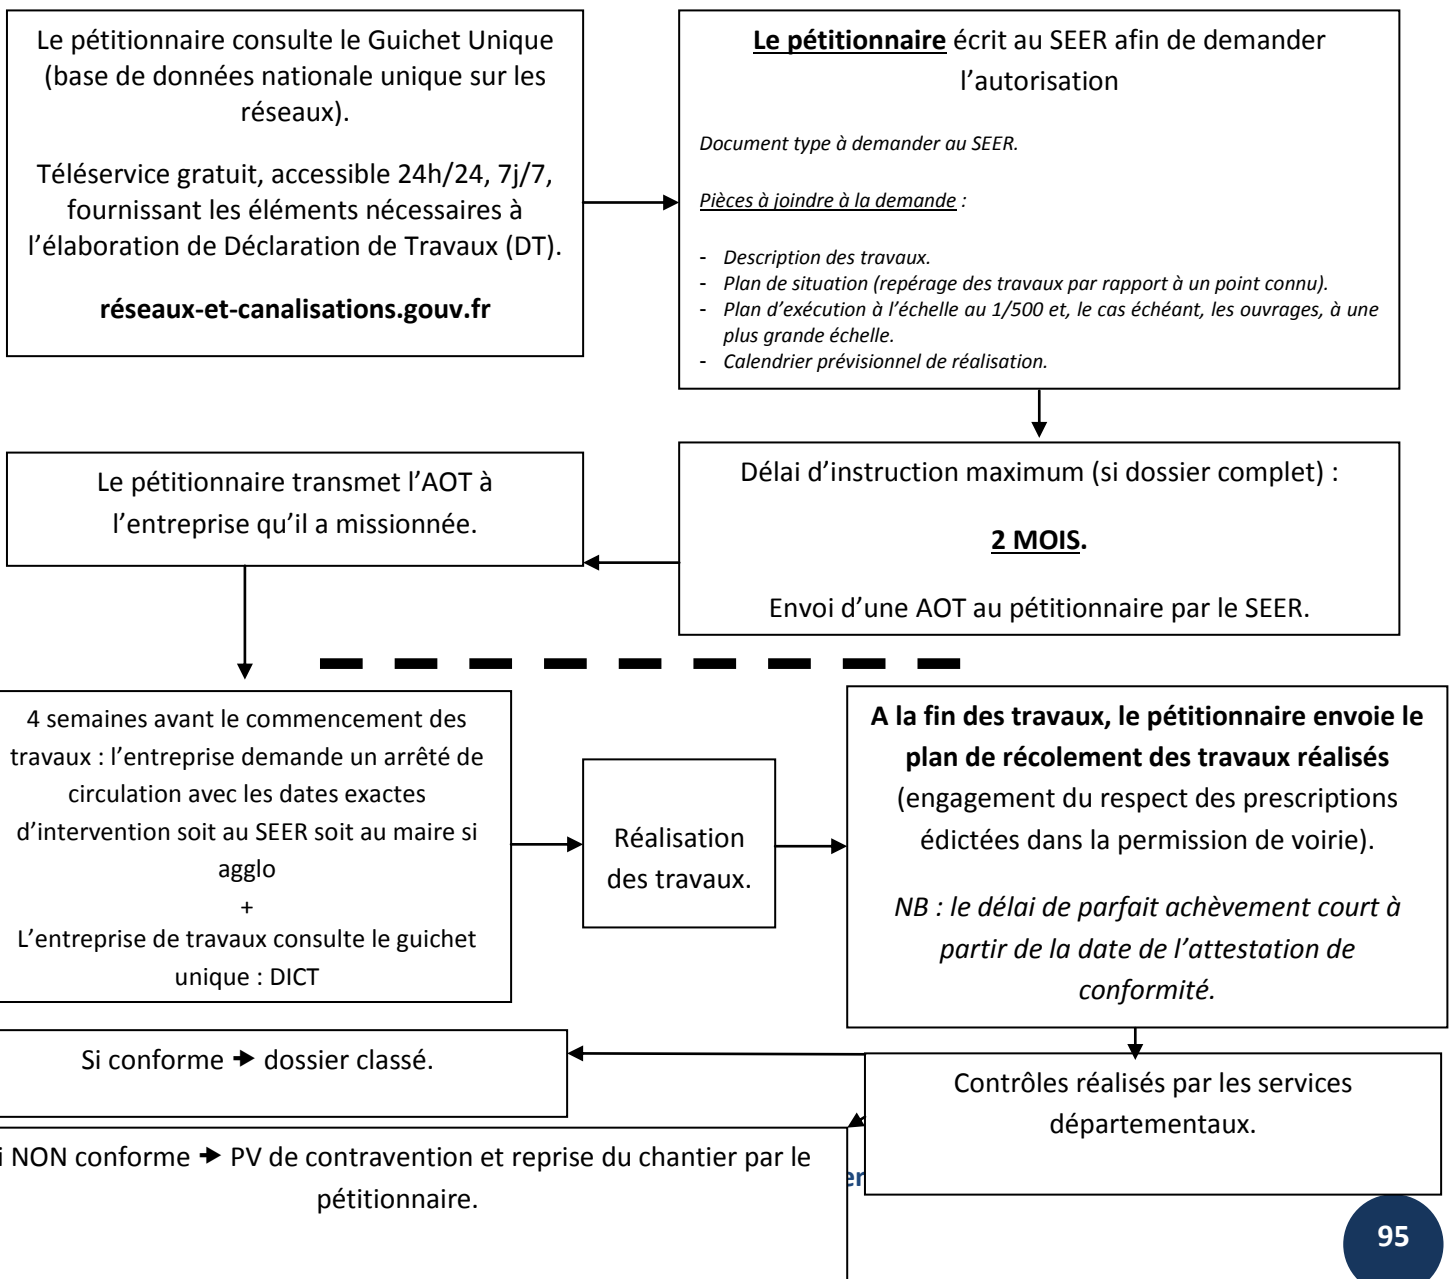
Le pétitionnaire consulte le Guichet Unique (base de données nationale unique sur les réseaux).

Téléservice gratuit, accessible 24h/24, 7j/7, fournissant les éléments nécessaires à l'élaboration de Déclaration de Travaux (DT).

**réseaux-et-canalisations.gouv.fr**

**Le pétitionnaire** écrit au SEER afin de demander l'autorisation

*Document type à demander au SEER.*

*Pièces à joindre à la demande :*

- *Description des travaux.*
- *Plan de situation (repérage des travaux par rapport à un point connu).*
- *Plan d'exécution à l'échelle au 1/500 et, le cas échéant, les ouvrages, à une plus grande échelle.*
- *Calendrier prévisionnel de réalisation.*

Délai d'instruction maximum (si dossier complet) :

**2 MOIS.**

Envoi d'une AOT au pétitionnaire par le SEER.

Le pétitionnaire transmet l'AOT à l'entreprise qu'il a missionnée.

4 semaines avant le commencement des travaux : l'entreprise demande un arrêté de circulation avec les dates exactes d'intervention soit au SEER soit au maire si agglo
+
L'entreprise de travaux consulte le guichet unique : DICT

Réalisation des travaux.

**A la fin des travaux, le pétitionnaire envoie le plan de récolement des travaux réalisés** (engagement du respect des prescriptions édictées dans la permission de voirie).

*NB : le délai de parfait achèvement court à partir de la date de l'attestation de conformité.*

Si conforme ➔ dossier classé.

Contrôles réalisés par les services départementaux.

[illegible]i NON conforme ➔ PV de contravention et reprise du chantier par le pétitionnaire.

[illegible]er

95